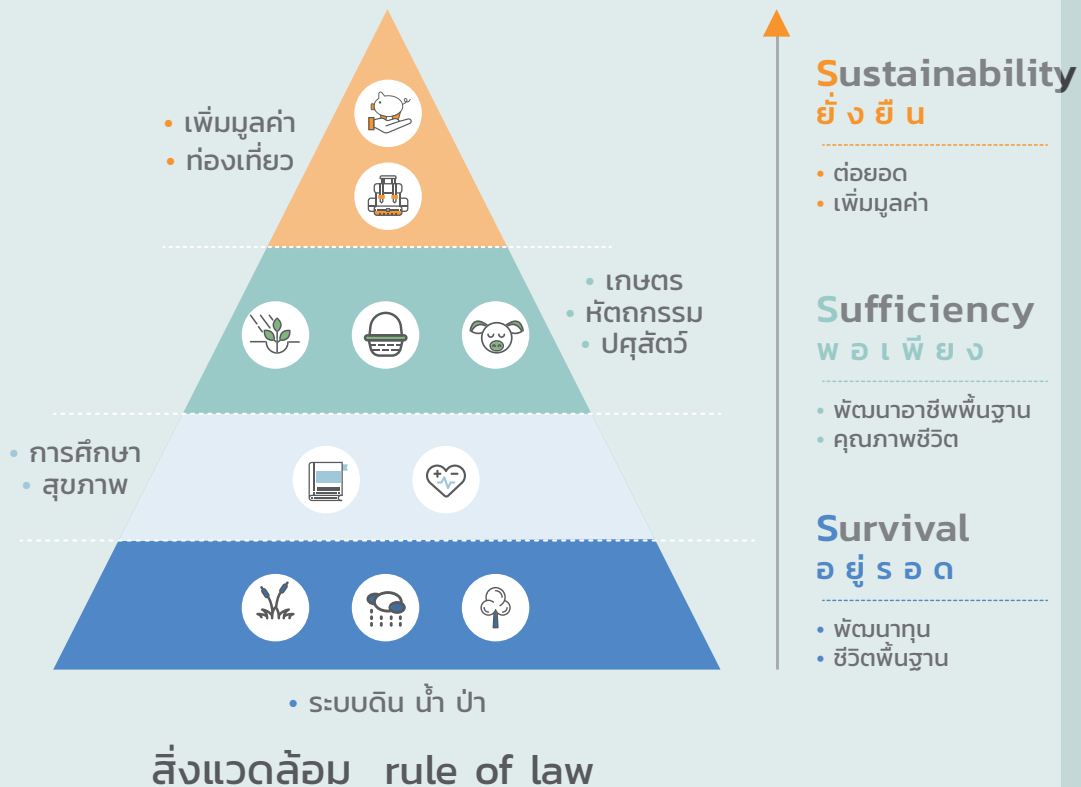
• เพิ่มมูลค่า
• ท่องเที่ยว

• เกษตร
• หัตถกรรม
• ปศุสัตว์

• การศึกษา
• สุขภาพ

• ระบบดิน น้ำ ป่า

สิ่งแวดล้อม rule of law

Sustainability
ยั่งยืน

• ต่อยอด
• เพิ่มมูลค่า

Sufficiency
พอเพียง

• พัฒนาอาชีพพื้นฐาน
• คุณภาพชีวิต

Survival
อยู่รอด

• พัฒนาทุน
• ชีวิตพื้นฐาน